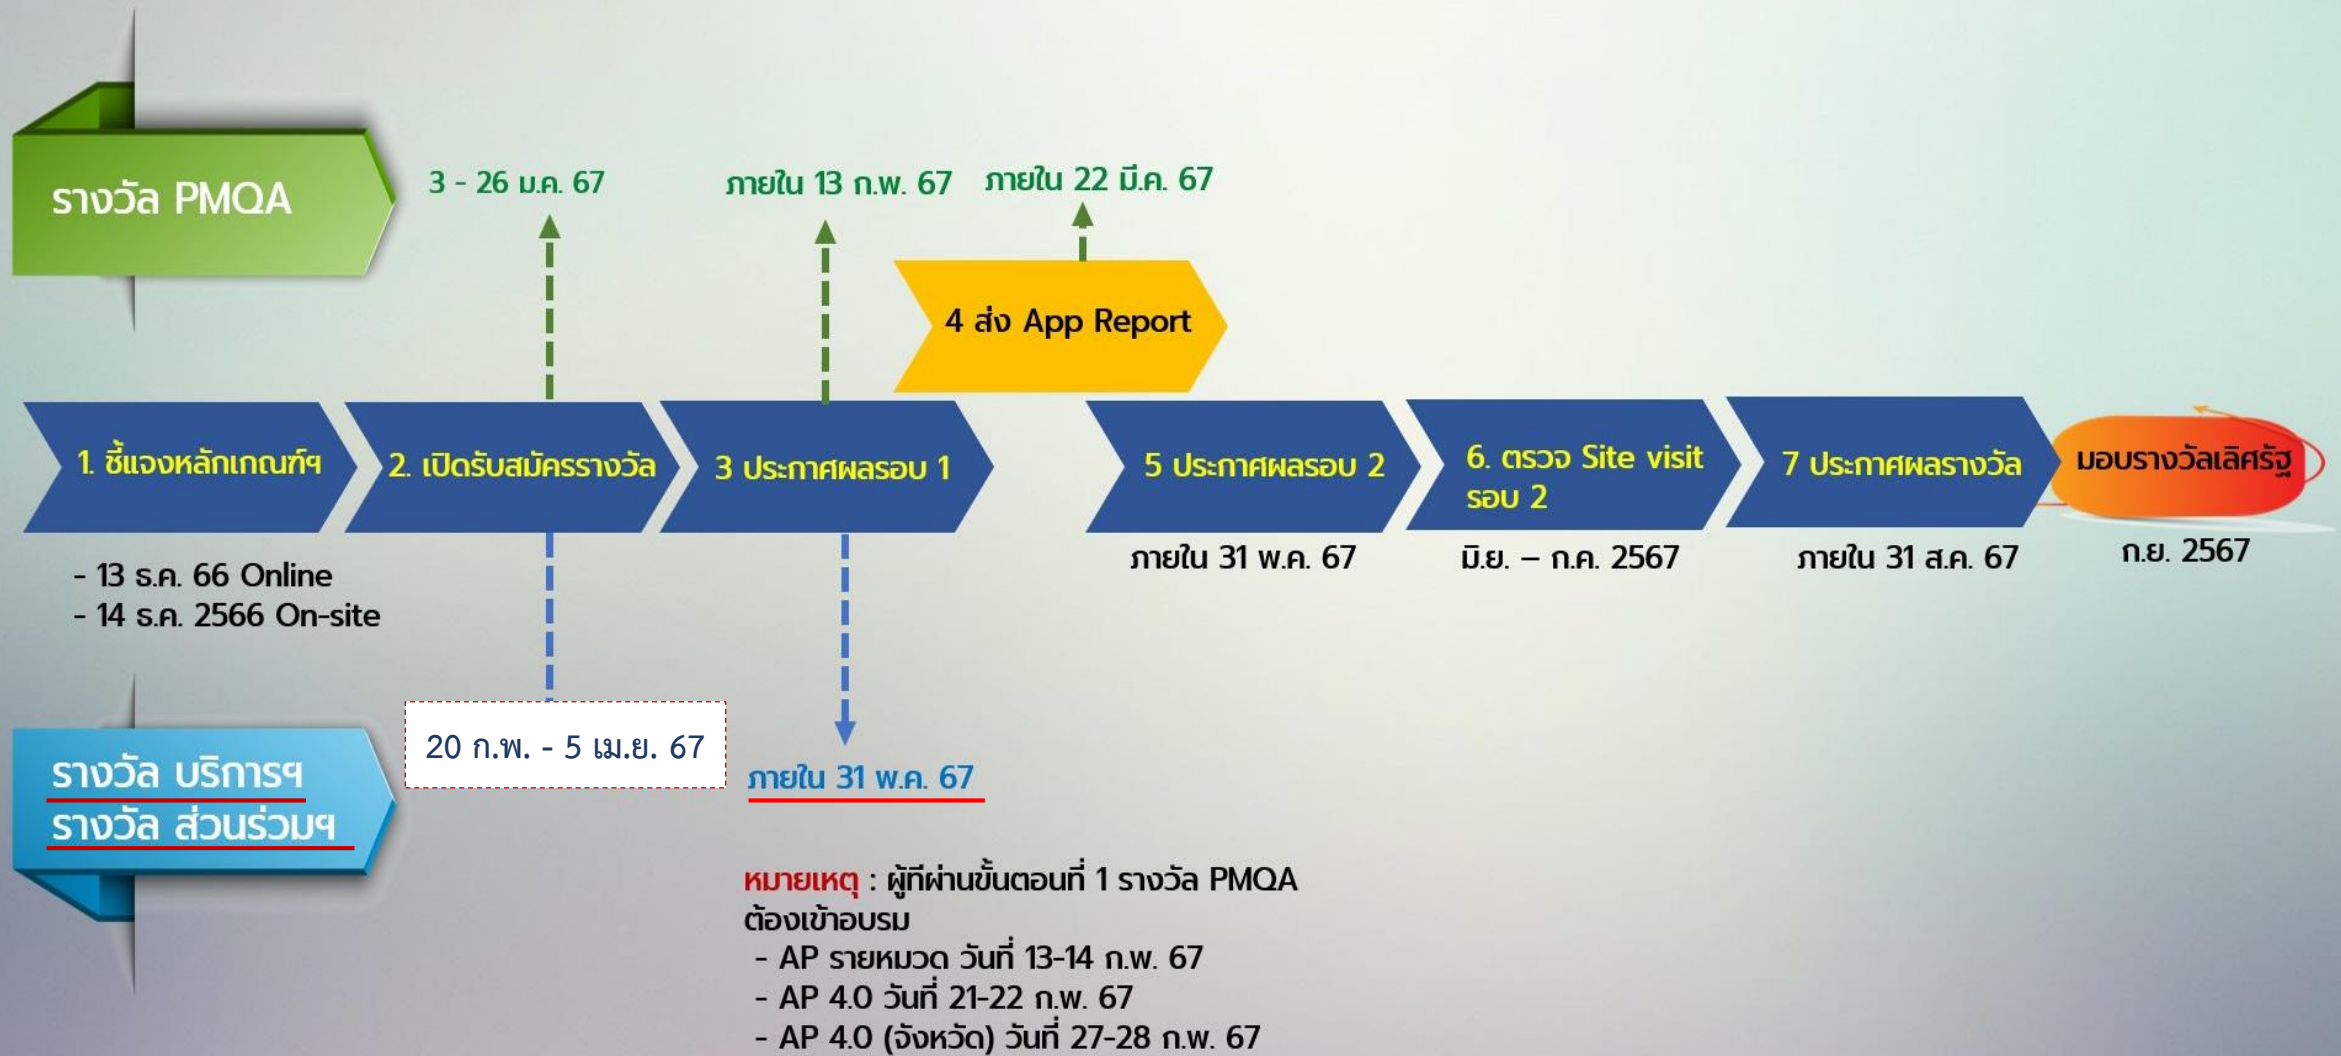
รางวัล PMQA

3 - 26 ม.ค. 67

ภายใน 13 ก.พ. 67

ภายใน 22 มี.ค. 67

4 ส่ง App Report

1. ชี้แจงหลักเกณฑ์ฯ

2. เปิดรับสมัครรางวัล

3 ประกาศผลรอบ 1

5 ประกาศผลรอบ 2

6. ตรวจ Site visit รอบ 2

7 ประกาศผลรางวัล

มอบรางวัลเลิศรัฐ

- 13 ธ.ค. 66 Online
- 14 ธ.ค. 2566 On-site

ภายใน 31 พ.ค. 67

มิ.ย. – ก.ค. 2567

ภายใน 31 ส.ค. 67

ก.ย. 2567

รางวัล บริการฯ
รางวัล ส่วนร่วมฯ

20 ก.พ. - 5 เม.ย. 67

ภายใน 31 พ.ค. 67

หมายเหตุ : ผู้ที่ผ่านขั้นตอนที่ 1 รางวัล PMQA ต้องเข้าอบรม
- AP รายหมวด วันที่ 13-14 ก.พ. 67
- AP 4.0 วันที่ 21-22 ก.พ. 67
- AP 4.0 (จังหวัด) วันที่ 27-28 ก.พ. 67